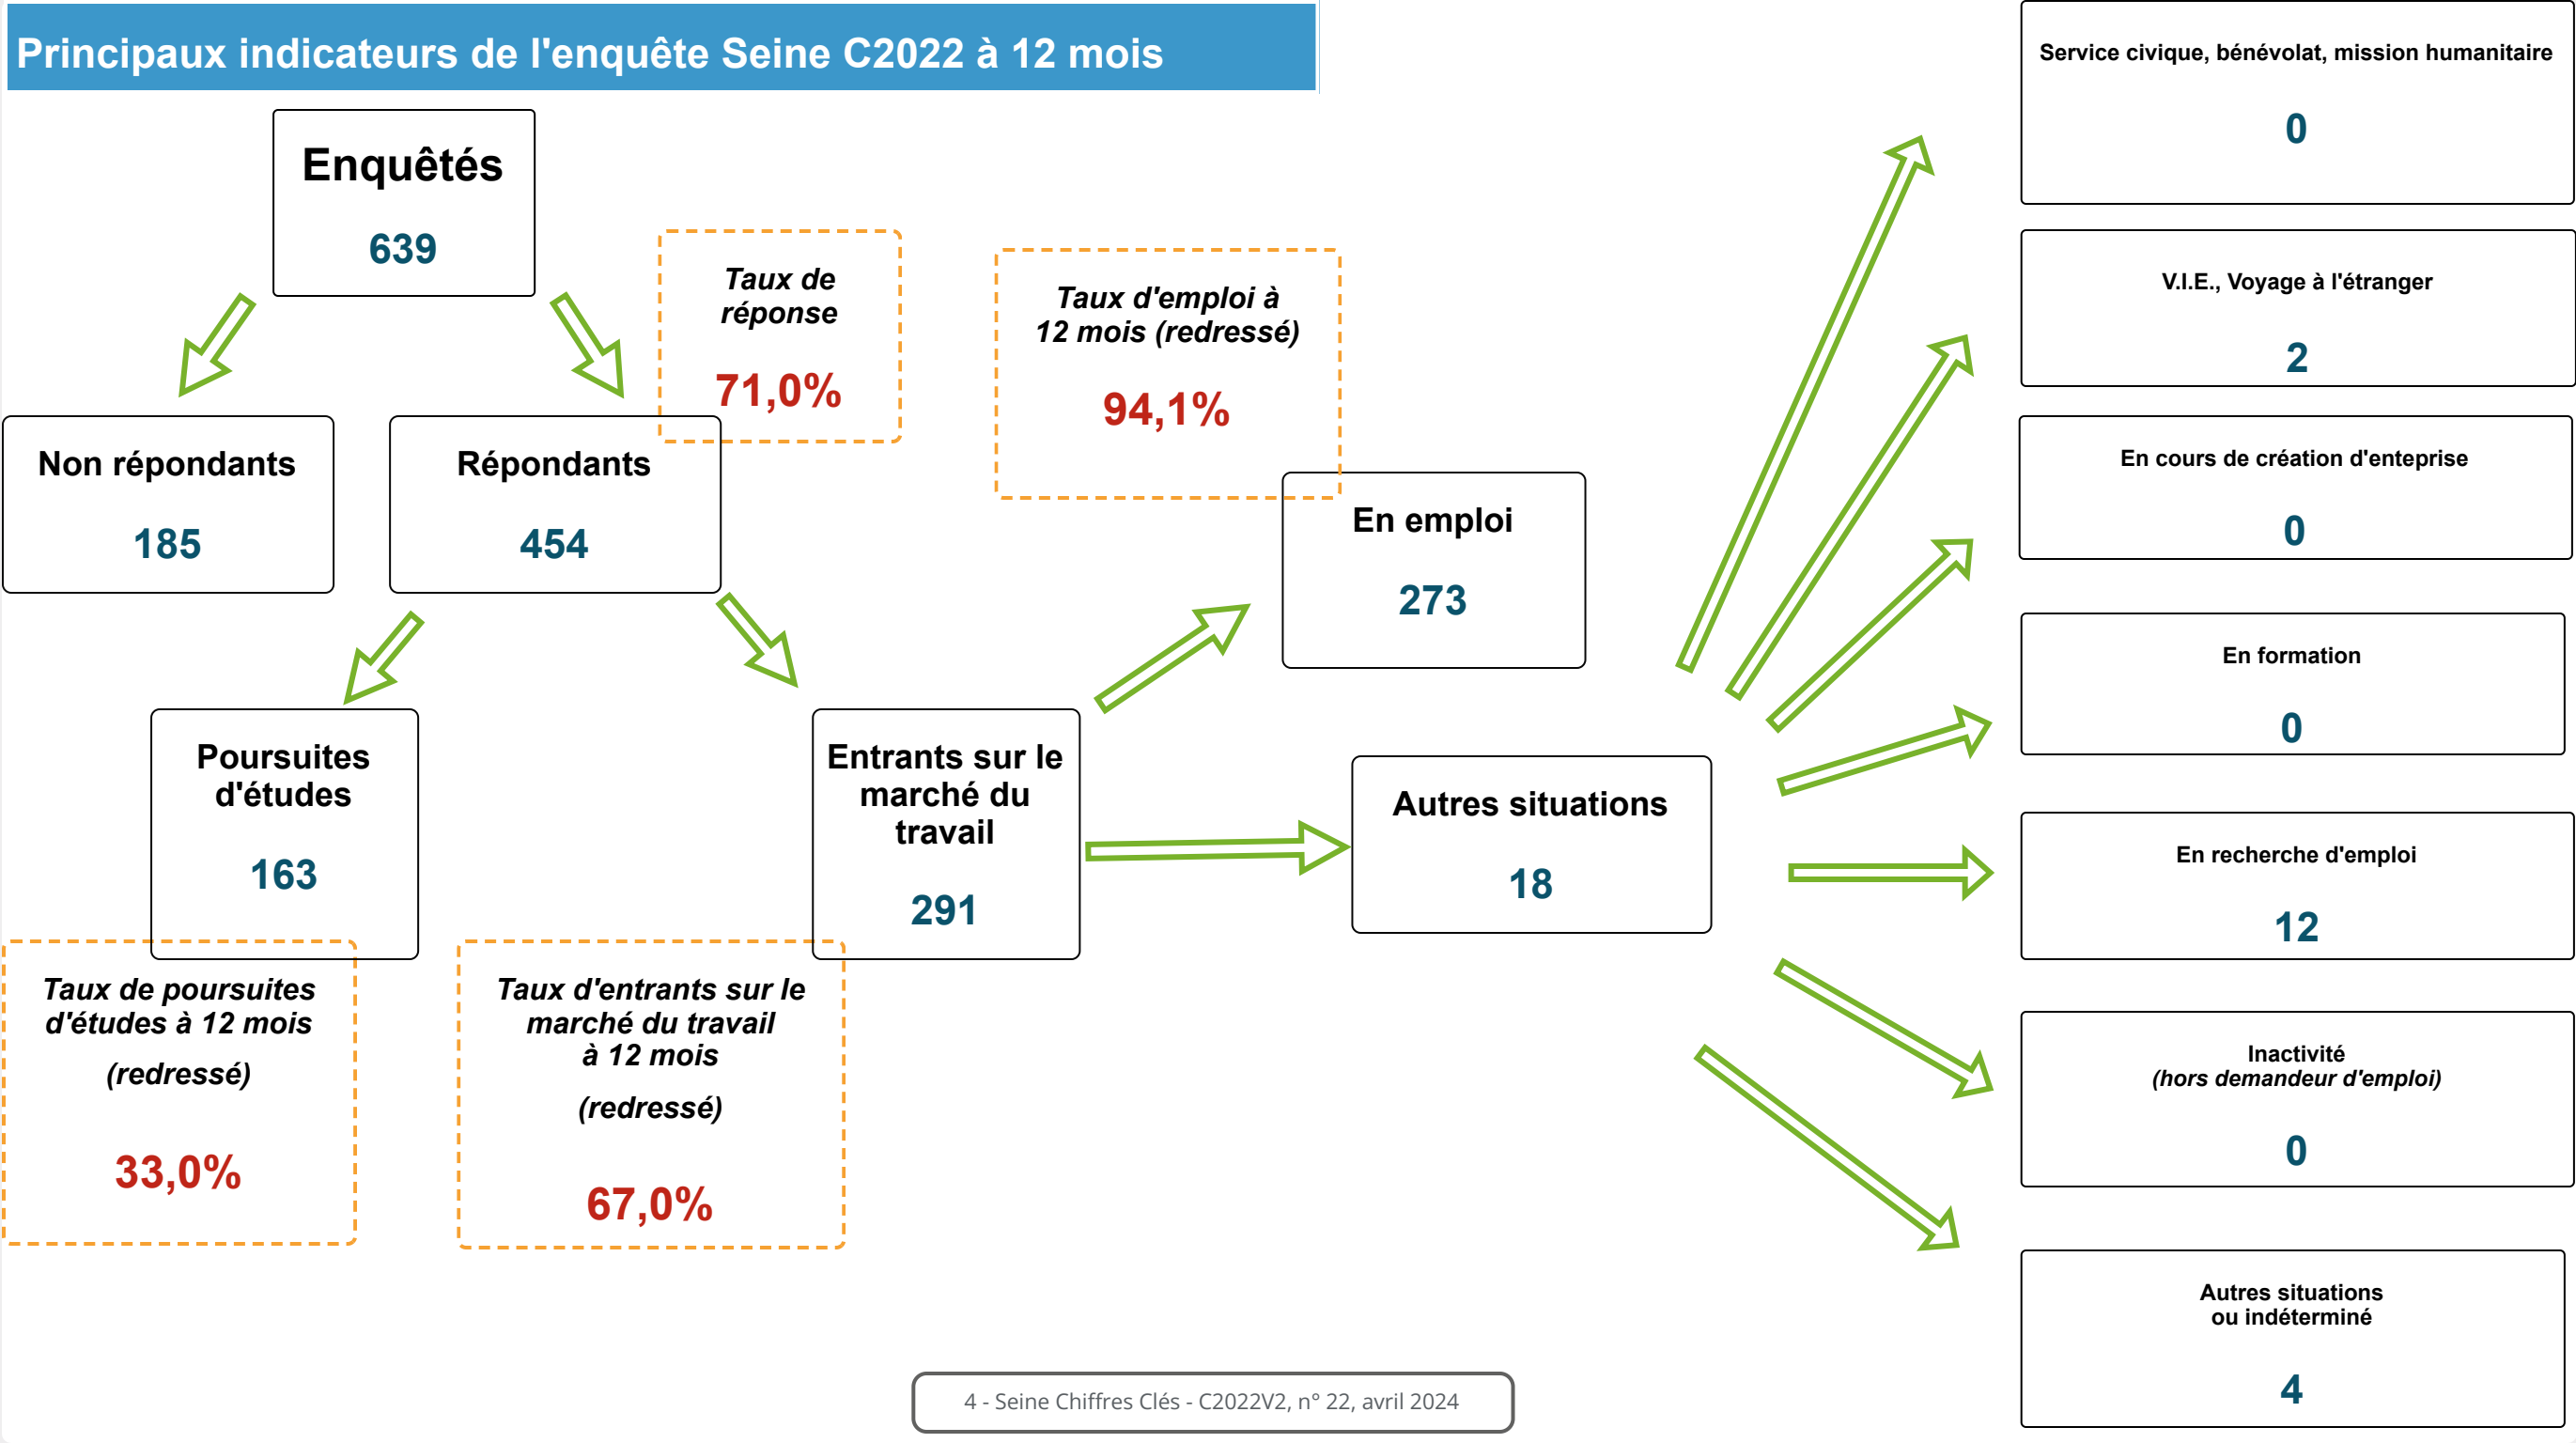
Principaux indicateurs de l'enquête Seine C2022 à 12 mois

Enquêtés

639

Taux de réponse

71,0%

Taux d'emploi à 12 mois (redressé)

94,1%

Non répondants

185

Répondants

454

En emploi

273

Poursuites d'études

163

Entrants sur le marché du travail

291

Autres situations

18

Taux de poursuites d'études à 12 mois (redressé)

33,0%

Taux d'entrants sur le marché du travail à 12 mois (redressé)

67,0%

Service civique, bénévolat, mission humanitaire

0

V.I.E., Voyage à l'étranger

2

En cours de création d'enteprise

0

En formation

0

En recherche d'emploi

12

Inactivité
(hors demandeur d'emploi)

0

Autres situations ou indéterminé

4

4 - Seine Chiffres Clés - C2022V2, n° 22, avril 2024